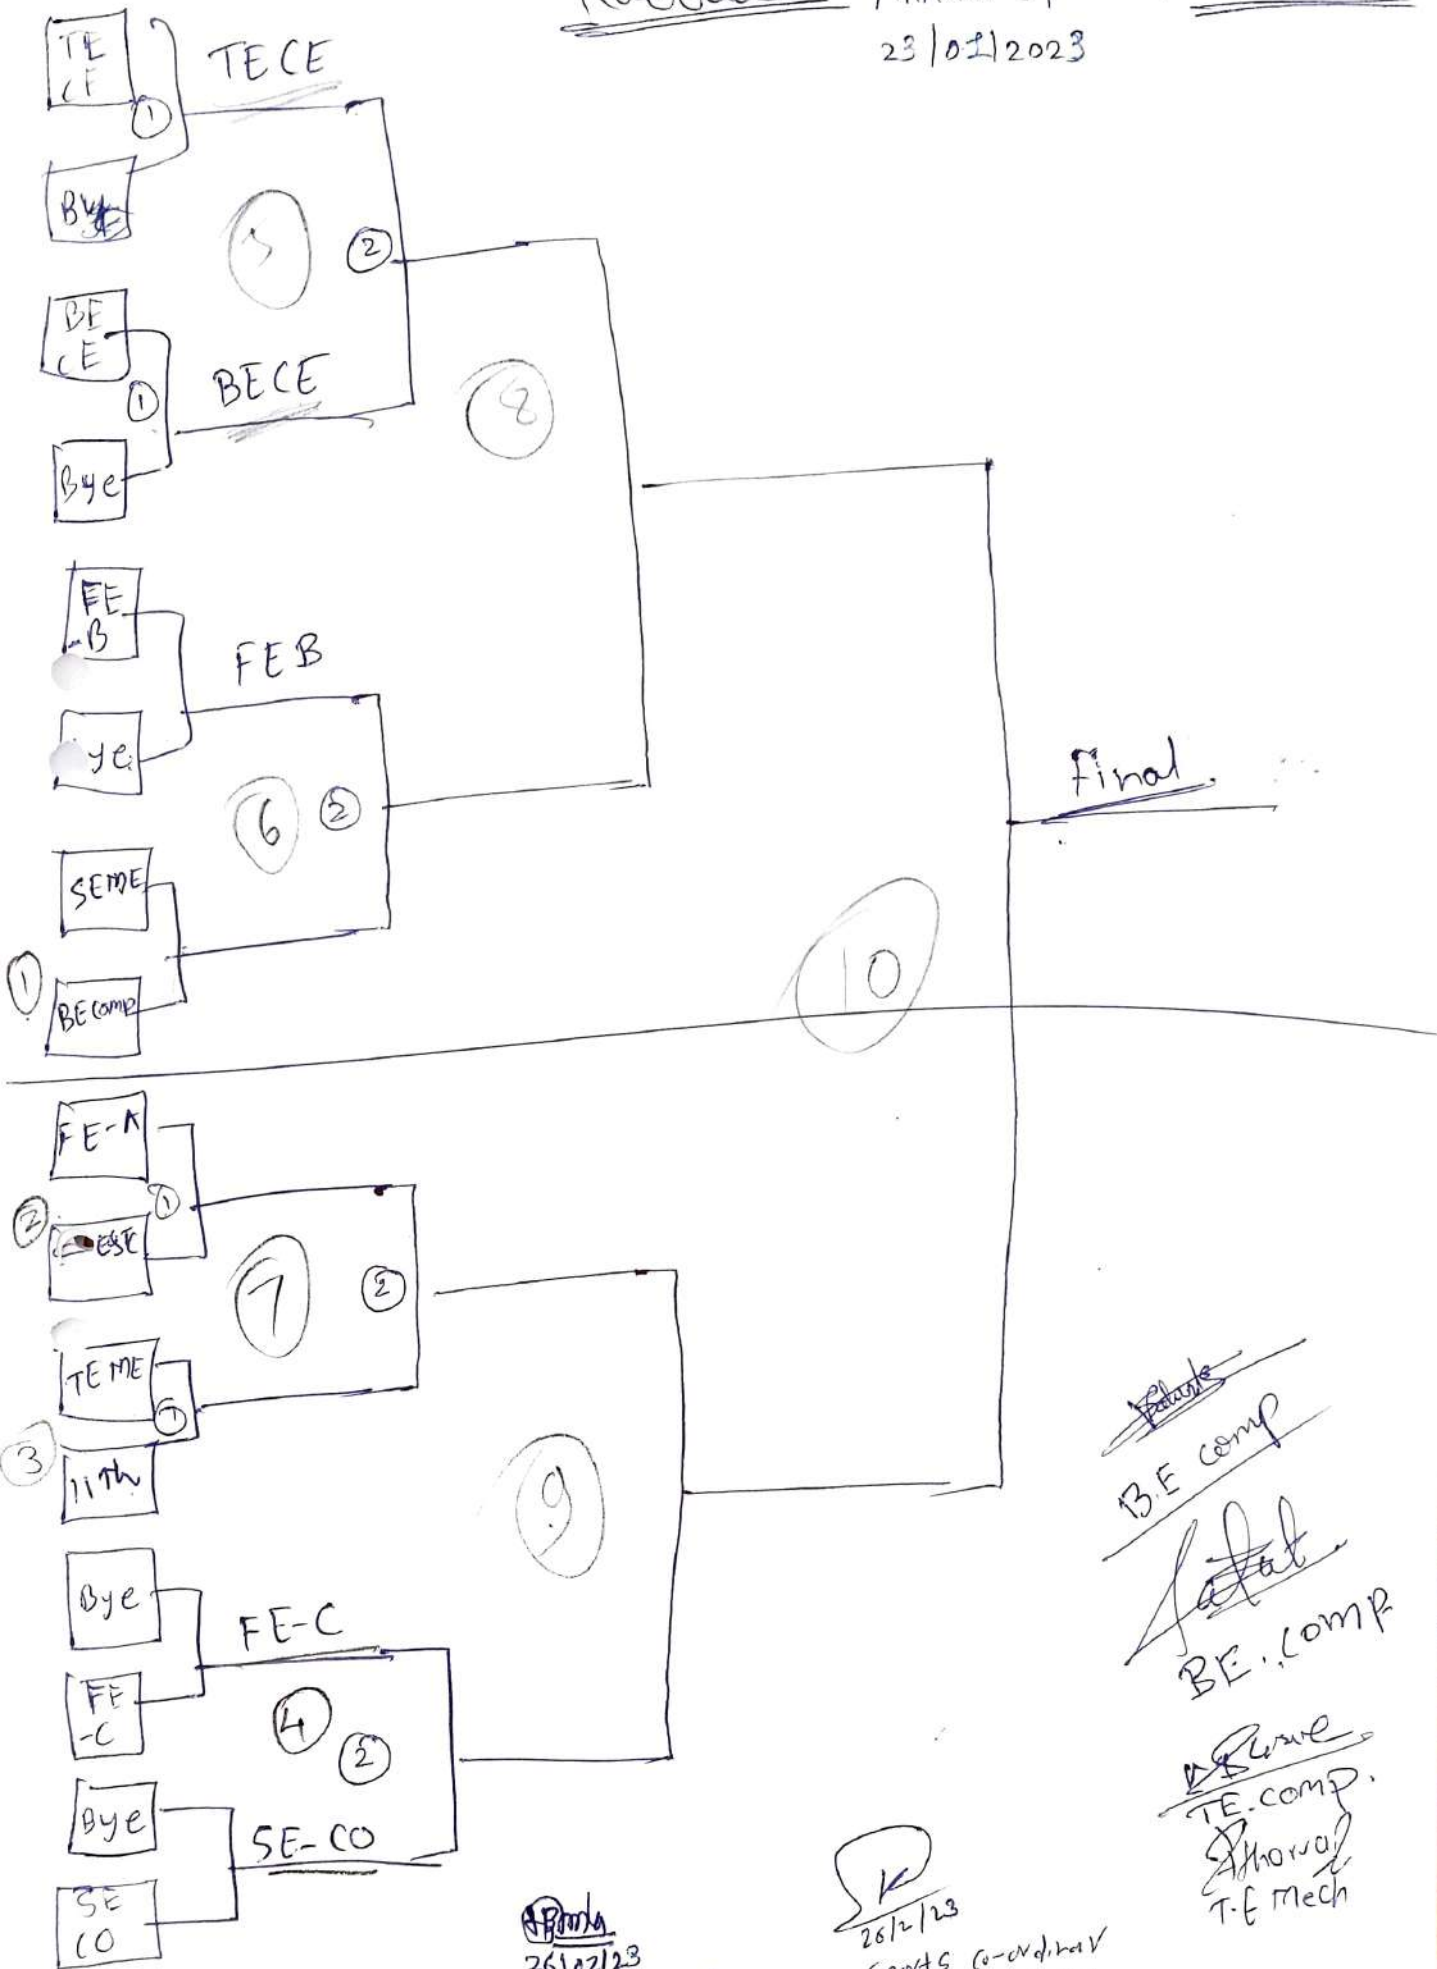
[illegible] 23/02/2023

TE CE

TECE

①

Bye

5

②

BE CE

BECE

①

Bye

8

FE B

FEB

Bye

6 ②

SEME

①

BE comp

Final

10

FE-A

①

②

ESE

7

②

TE ME

①

③

11th

9

Bye

FE-C

FE -C

4

②

Bye

SE-CO

SE CO

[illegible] 26/02/23

26/2/23 Sports Co-ordinator

B.E comp

BE. comp

TE. comp.

T.E Mech